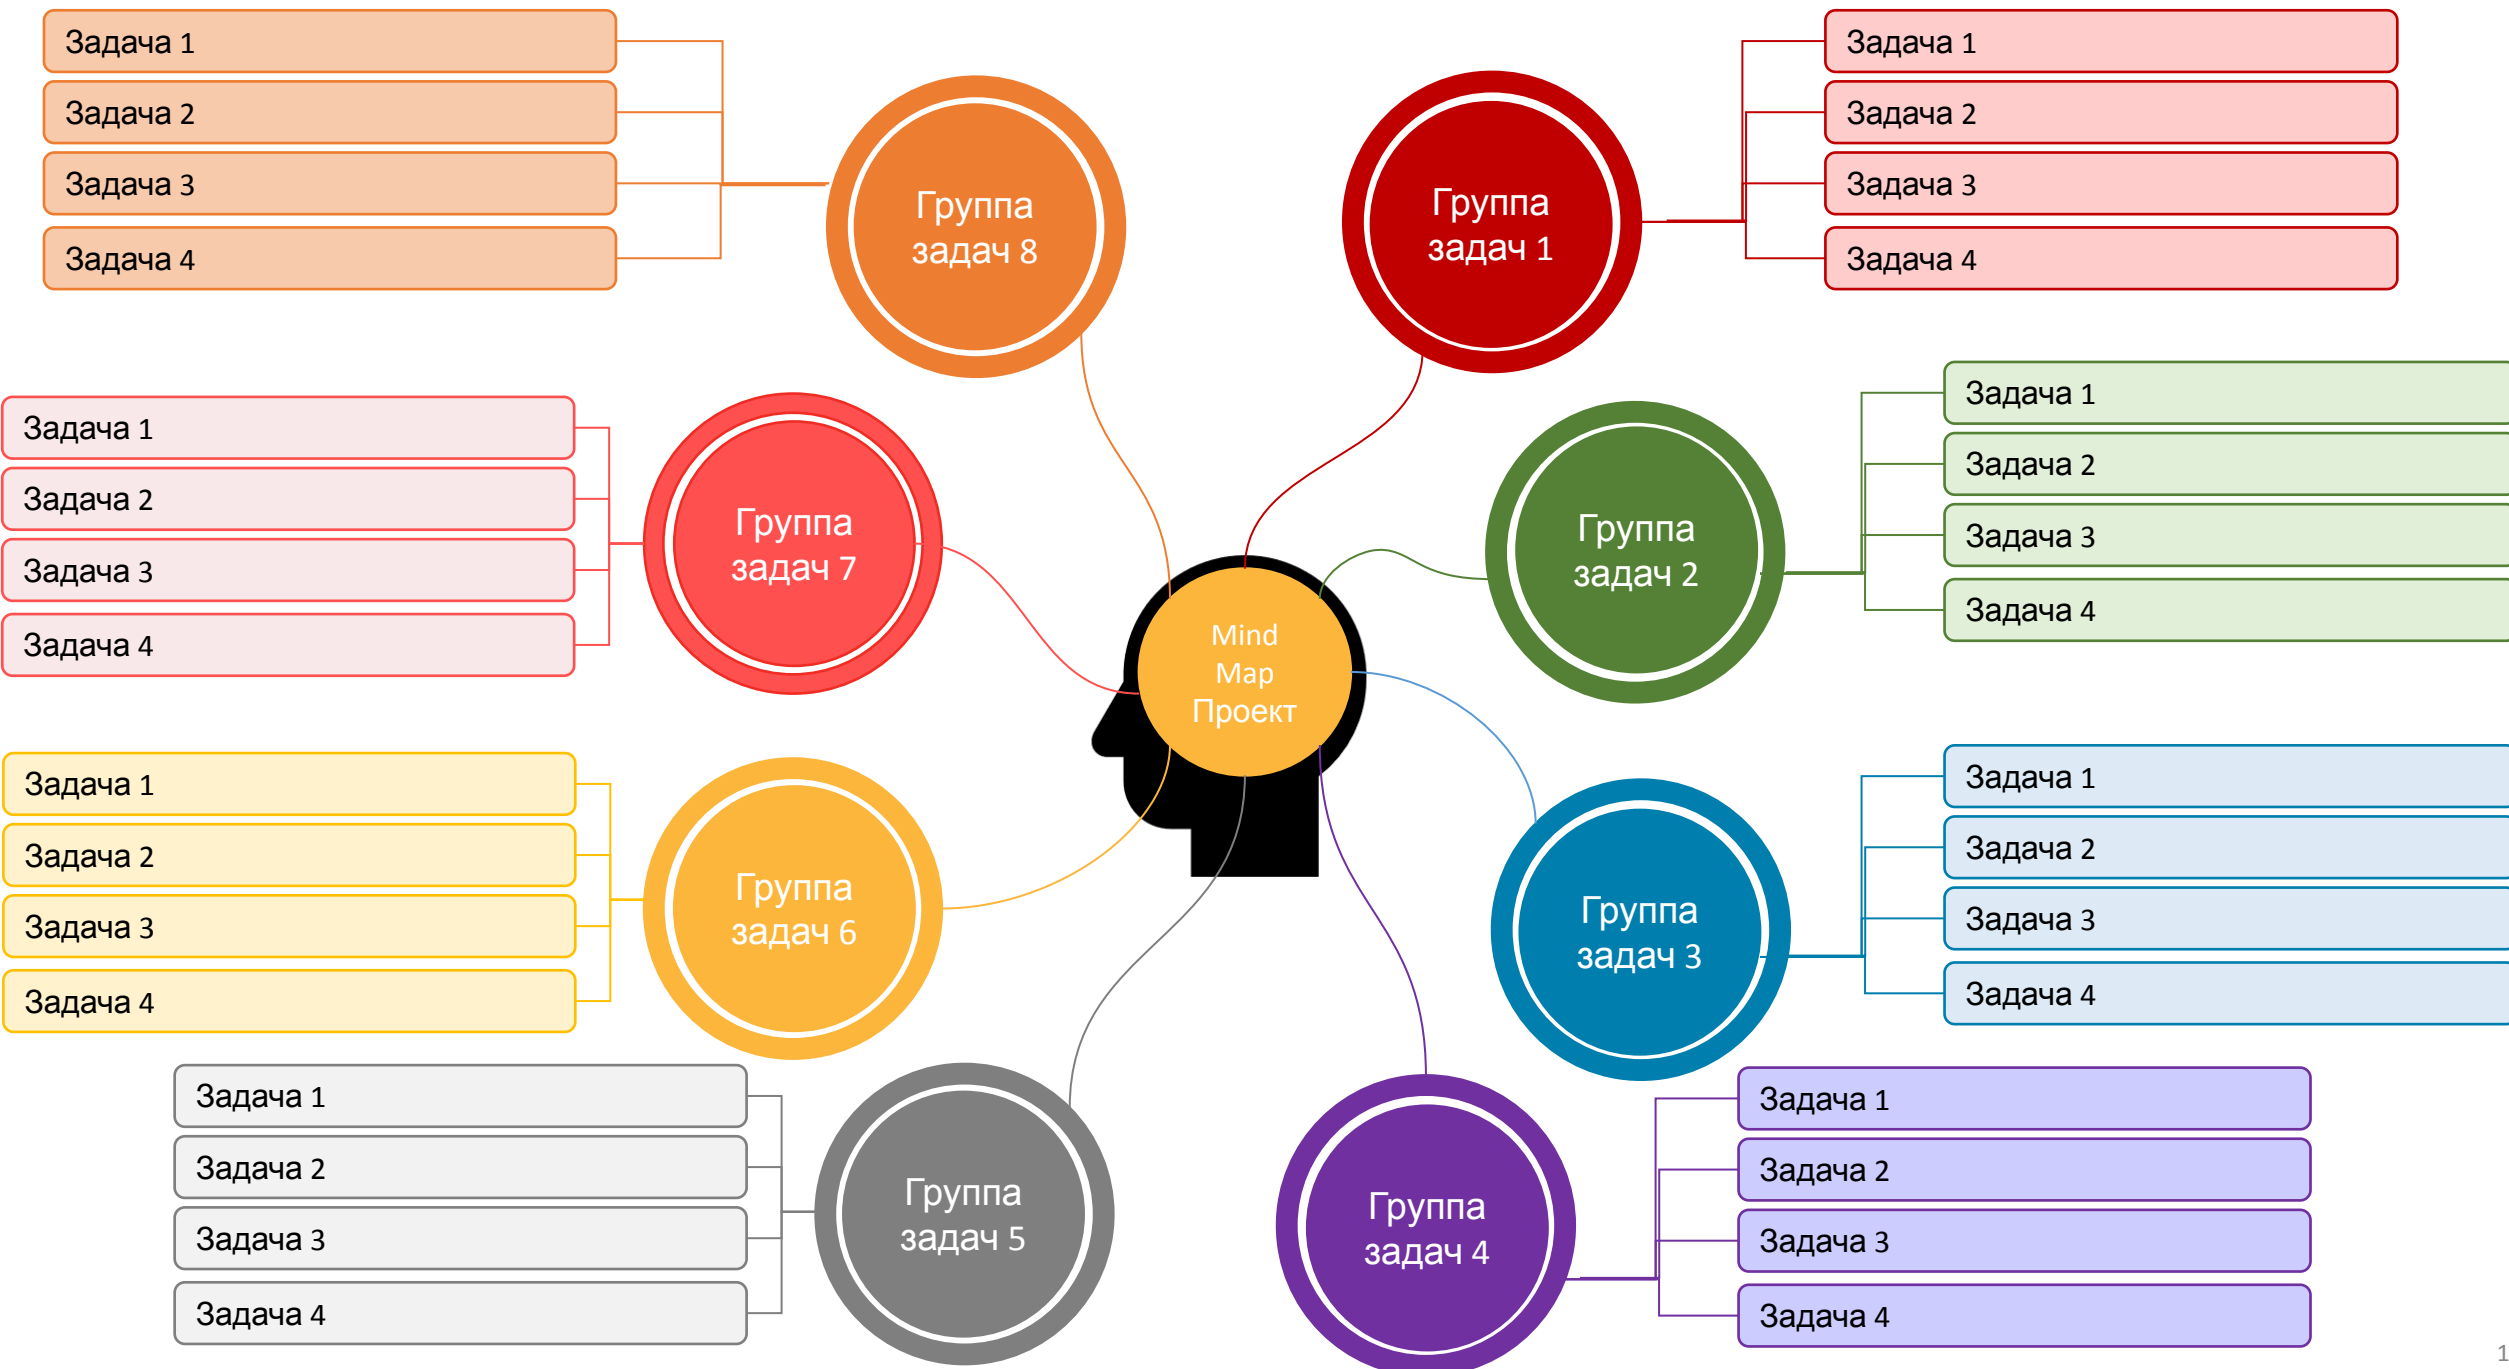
Задача 1
Задача 2
Задача 3
Задача 4

Группа задач 8

Группа задач 1

Задача 1
Задача 2
Задача 3
Задача 4

Задача 1
Задача 2
Задача 3
Задача 4

Группа задач 7

Задача 1
Задача 2
Задача 3
Задача 4

Группа задач 2

Mind Map Проект

Задача 1
Задача 2
Задача 3
Задача 4

Группа задач 6

Задача 1
Задача 2
Задача 3
Задача 4

Группа задач 3

Задача 1
Задача 2
Задача 3
Задача 4

Группа задач 5

Группа задач 4

Задача 1
Задача 2
Задача 3
Задача 4

1